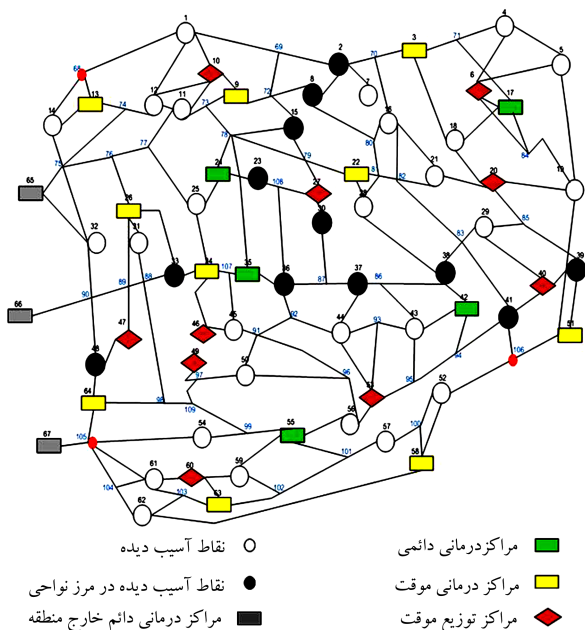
1, 2, 3, 4, 5, 6, 7, 8, 9, 10, 11, 12, 13, 14, 15, 16, 17, 18, 19, 20, 21, 22, 23, 24, 25, 26, 27, 28, 29, 30, 31, 32, 33, 34, 35, 36, 37, 38, 39, 40, 41, 42, 43, 44, 45, 46, 47, 48, 49, 50, 51, 52, 53, 54, 55, 56, 57, 58, 59, 60, 61, 62, 63, 64, 65, 66, 67

68, 69, 70, 71, 72, 73, 74, 75, 76, 77, 78, 79, 80, 81, 82, 83, 84, 85, 86, 87, 88, 89, 90, 91, 92, 93, 94, 95, 96, 97, 98, 99, 100, 101, 102, 103, 104, 105, 106, 107, 108, 109

نقاط آسیب دیده

مراکزدرمانی دائمی

نقاط آسیب دیده در مرز نواحی

مراکز درمانی موقت

مراکز درمانی دائم خارج منطقه

مراکز توزیع موقت